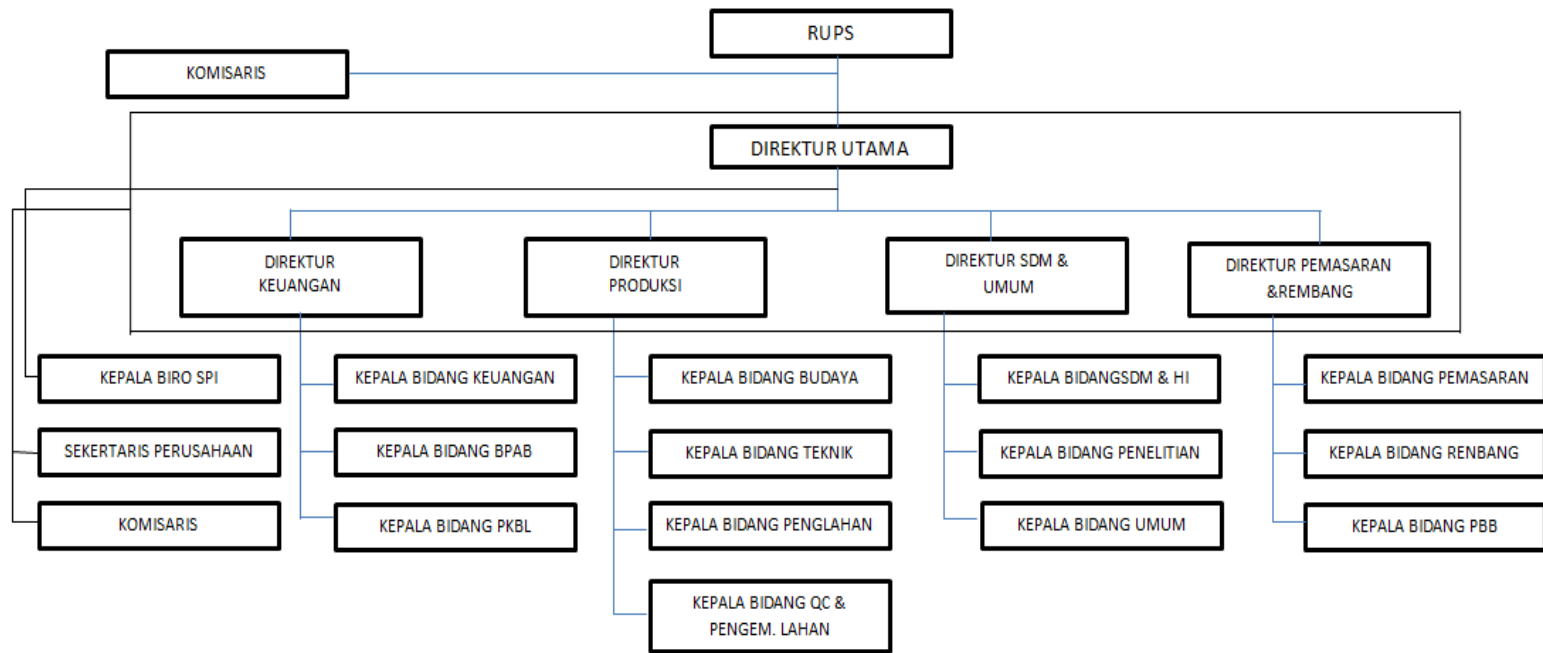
RUPS

KOMISARIS

DIREKTUR UTAMA

DIREKTUR KEUANGAN

DIREKTUR PRODUKSI

DIREKTUR SDM & UMUM

DIREKTUR PEMASARAN &REMBANG

KEPALA BIRO SPI

SEKERTARIS PERUSAHAAN

KOMISARIS

KEPALA BIDANG KEUANGAN

KEPALA BIDANG BPAB

KEPALA BIDANG PKBL

KEPALA BIDANG BUDAYA

KEPALA BIDANG TEKNIK

KEPALA BIDANG PENGLAHAN

KEPALA BIDANG QC & PENGEM. LAHAN

KEPALA BIDANGSDM & HI

KEPALA BIDANG PENELITIAN

KEPALA BIDANG UMUM

KEPALA BIDANG PEMASARAN

KEPALA BIDANG RENBANG

KEPALA BIDANG PBB